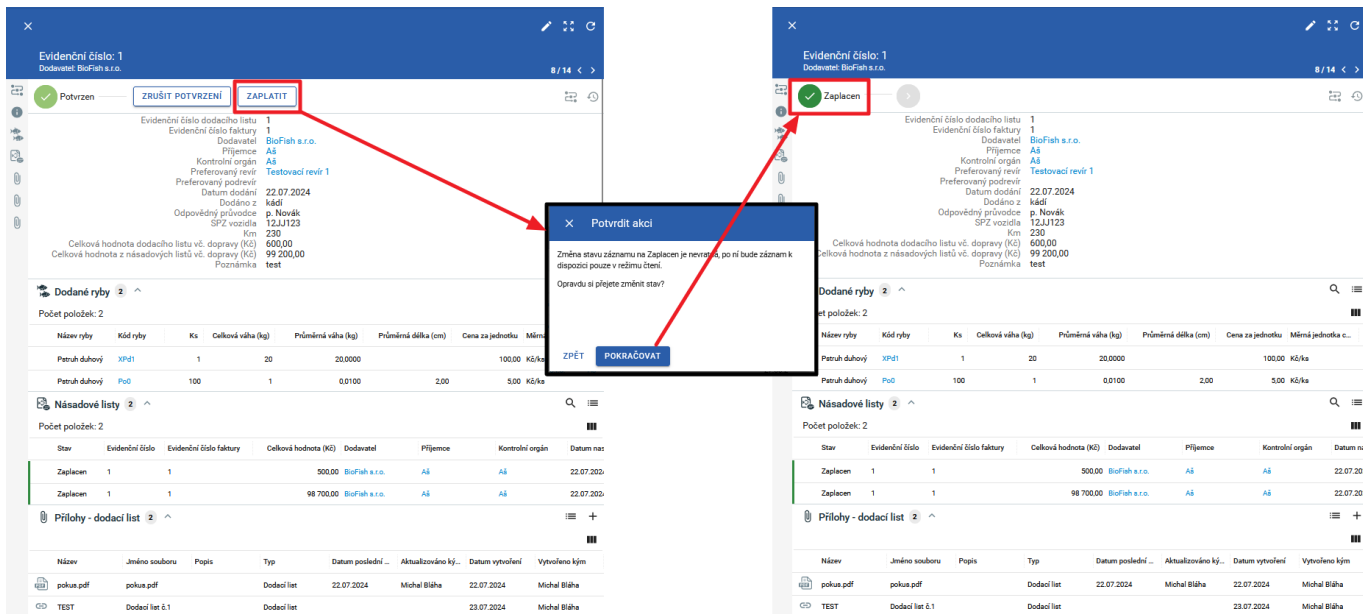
Evidenční číslo: 1
Dodavatel: BioFish s.r.o.

8 / 14

Potvrzen ZRUŠIT POTVRZENÍ ZAPLATIT

Evidenční číslo dodacího listu 1
Evidenční číslo faktury 1
Dodavatel BioFish s.r.o.
Příjemce Aš
Kontrolní orgán Aš
Preferovaný revír Testovací revír 1
Preferovaný podrevír
Datum dodání 22.07.2024
Dodáno z kádí
Odpovědný průvodce p. Novák
SPZ vozidla 12JJ123
Km 230
Celková hodnota dodacího listu vč. dopravy (Kč) 600,00
Celková hodnota z násadových listů vč. dopravy (Kč) 99 200,00
Poznámka test

Dodané ryby 2
Počet položek: 2

| Název ryby | Kód ryby | Ks | Celková váha (kg) | Průměrná váha (kg) | Průměrná délka (cm) | Cena za jednotku | Měrná |
|---|---|---|---|---|---|---|---|
| Pstruh duhový | XPd1 | 1 | 20 | 20,0000 | | 100,00 | Kč/ks |
| Pstruh duhový | Po0 | 100 | 1 | 0,0100 | 2,00 | 5,00 | Kč/ks |

Násadové listy 2
Počet položek: 2

| Stav | Evidenční číslo | Evidenční číslo faktury | Celková hodnota (Kč) | Dodavatel | Příjemce | Kontrolní orgán | Datum nas |
|---|---|---|---|---|---|---|---|
| Zaplacen | 1 | 1 | 500,00 | BioFish s.r.o. | Aš | Aš | 22.07.2024 |
| Zaplacen | 1 | 1 | 98 700,00 | BioFish s.r.o. | Aš | Aš | 22.07.2024 |

Přílohy - dodací list 2

| Název | Jméno souboru | Popis | Typ | Datum poslední... | Aktualizováno ký... | Datum vytvoření | Vytvořeno kým |
|---|---|---|---|---|---|---|---|
| pokus.pdf | pokus.pdf | | Dodací list | 22.07.2024 | Michal Bláha | 22.07.2024 | Michal Bláha |
| TEST | Dodací list č.1 | | Dodací list | | | 23.07.2024 | Michal Bláha |

Potvrdit akci

Změna stavu záznamu na Zaplacen je nevratná, po ní bude záznam k dispozici pouze v režimu čtení.

Opravdu si přejete změnit stav?

ZPĚT POKRAČOVAT

Evidenční číslo: 1
Dodavatel: BioFish s.r.o.

8 / 14

Zaplacen

Evidenční číslo dodacího listu 1
Evidenční číslo faktury 1
Dodavatel BioFish s.r.o.
Příjemce Aš
Kontrolní orgán Aš
Preferovaný revír Testovací revír 1
Preferovaný podrevír
Datum dodání 22.07.2024
Dodáno z kádí
Odpovědný průvodce p. Novák
SPZ vozidla 12JJ123
Km 230
Celková hodnota dodacího listu vč. dopravy (Kč) 600,00
Celková hodnota z násadových listů vč. dopravy (Kč) 99 200,00
Poznámka test

Dodané ryby 2
Počet položek: 2

| Název ryby | Kód ryby | Ks | Celková váha (kg) | Průměrná váha (kg) | Průměrná délka (cm) | Cena za jednotku | Měrná jednotka c... |
|---|---|---|---|---|---|---|---|
| Pstruh duhový | XPd1 | 1 | 20 | 20,0000 | | 100,00 | Kč/ks |
| Pstruh duhový | Po0 | 100 | 1 | 0,0100 | 2,00 | 5,00 | Kč/ks |

Násadové listy 2
Počet položek: 2

| Stav | Evidenční číslo | Evidenční číslo faktury | Celková hodnota (Kč) | Dodavatel | Příjemce | Kontrolní orgán | Datum na |
|---|---|---|---|---|---|---|---|
| Zaplacen | 1 | 1 | 500,00 | BioFish s.r.o. | Aš | Aš | 22.07.2 |
| Zaplacen | 1 | 1 | 98 700,00 | BioFish s.r.o. | Aš | Aš | 22.07.2 |

Přílohy - dodací list 2

| Název | Jméno souboru | Popis | Typ | Datum poslední... | Aktualizováno ký... | Datum vytvoření | Vytvořeno kým |
|---|---|---|---|---|---|---|---|
| pokus.pdf | pokus.pdf | | Dodací list | 22.07.2024 | Michal Bláha | 22.07.2024 | Michal Bláha |
| TEST | Dodací list č.1 | | Dodací list | | | 23.07.2024 | Michal Bláha |